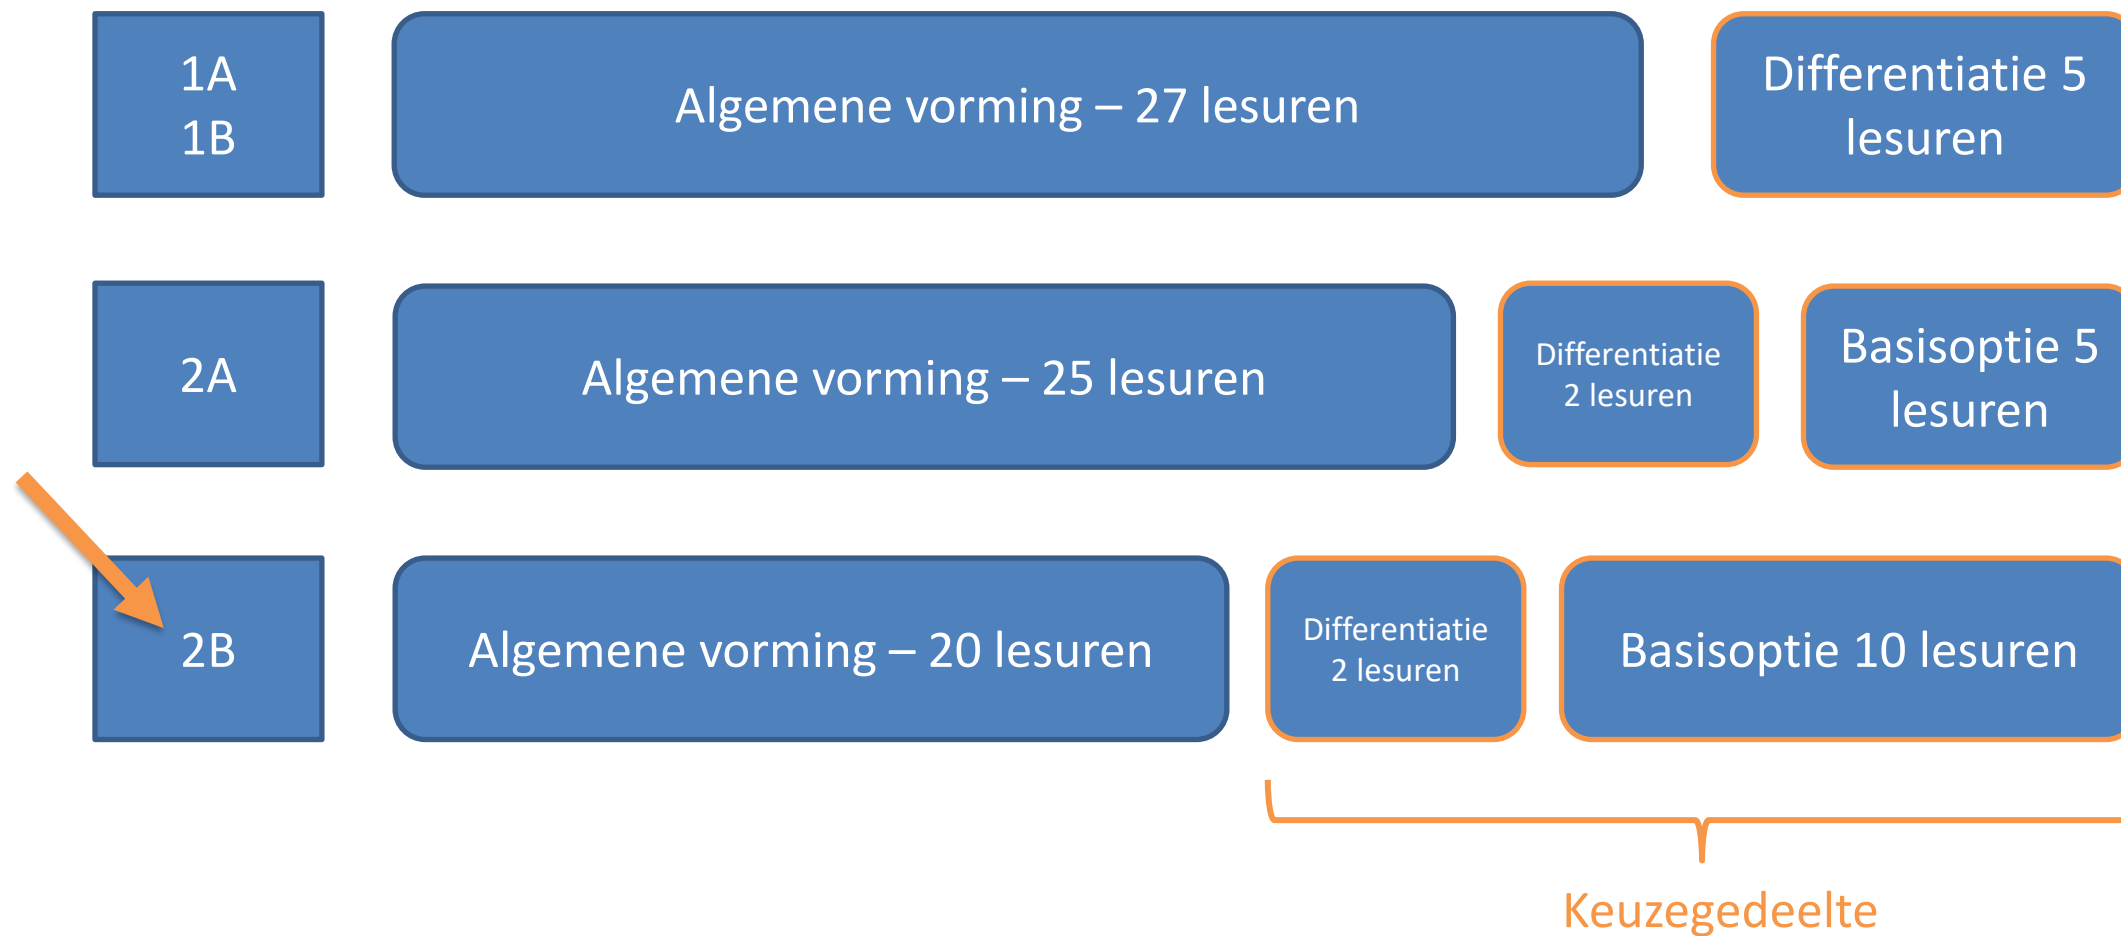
1A
1B

Algemene vorming – 27 lesuren

Differentiatie 5 lesuren

2A

Algemene vorming – 25 lesuren

Differentiatie 2 lesuren

Basisoptie 5 lesuren

2B

Algemene vorming – 20 lesuren

Differentiatie 2 lesuren

Basisoptie 10 lesuren

Keuzegedeelte